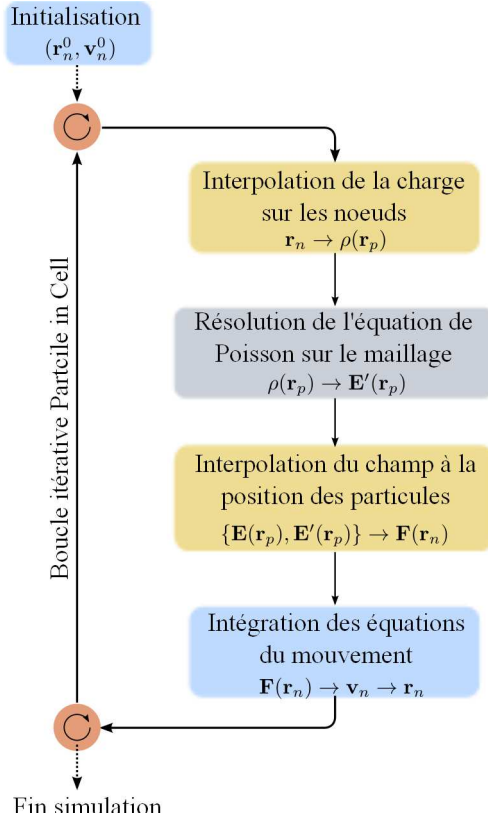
Initialisation
$(\mathbf{r}_n^0, \mathbf{v}_n^0)$

Interpolation de la charge sur les noeuds
$\mathbf{r}_n \rightarrow \rho(\mathbf{r}_p)$

Résolution de l'équation de Poisson sur le maillage
$\rho(\mathbf{r}_p) \rightarrow \mathbf{E}'(\mathbf{r}_p)$

Interpolation du champ à la position des particules
$\{\mathbf{E}(\mathbf{r}_p), \mathbf{E}'(\mathbf{r}_p)\} \rightarrow \mathbf{F}(\mathbf{r}_n)$

Intégration des équations du mouvement
$\mathbf{F}(\mathbf{r}_n) \rightarrow \mathbf{v}_n \rightarrow \mathbf{r}_n$

Boucle itérative Partcile in Cell

Fin simulation